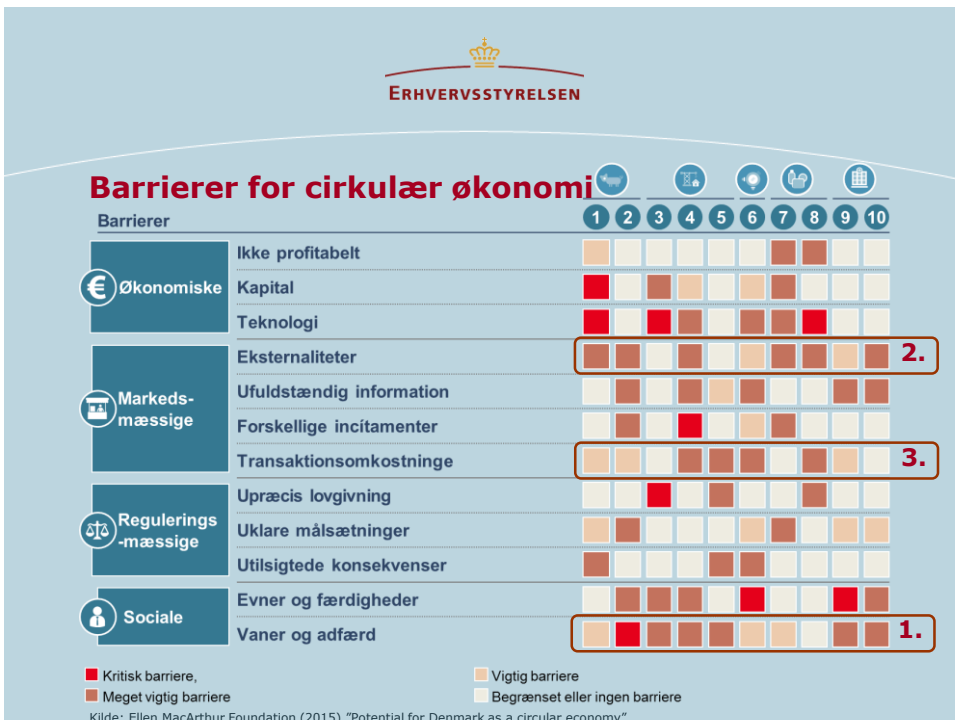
ERHVERVSSTYRELSEN

Barrierer for cirkulær økonomi

Barrierer

1 2 3 4 5 6 7 8 9 10

Økonomiske
Ikke profitabelt
Kapital
Teknologi

Markeds-mæssige
Eksternaliteter
Ufuldstændig information
Forskellige incitamenter
Transaktionsomkostninge

Regulerings-mæssige
Upræcis lovgivning
Uklare målsætninger
Utilsigtede konsekvenser

Sociale
Evner og færdigheder
Vaner og adfærd

2.
3.
1.

Kritisk barriere,
Meget vigtig barriere
Vigtig barriere
Begrænset eller ingen barriere

Kilde: Ellen MacArthur Foundation (2015) "Potential for Denmark as a circular economy"